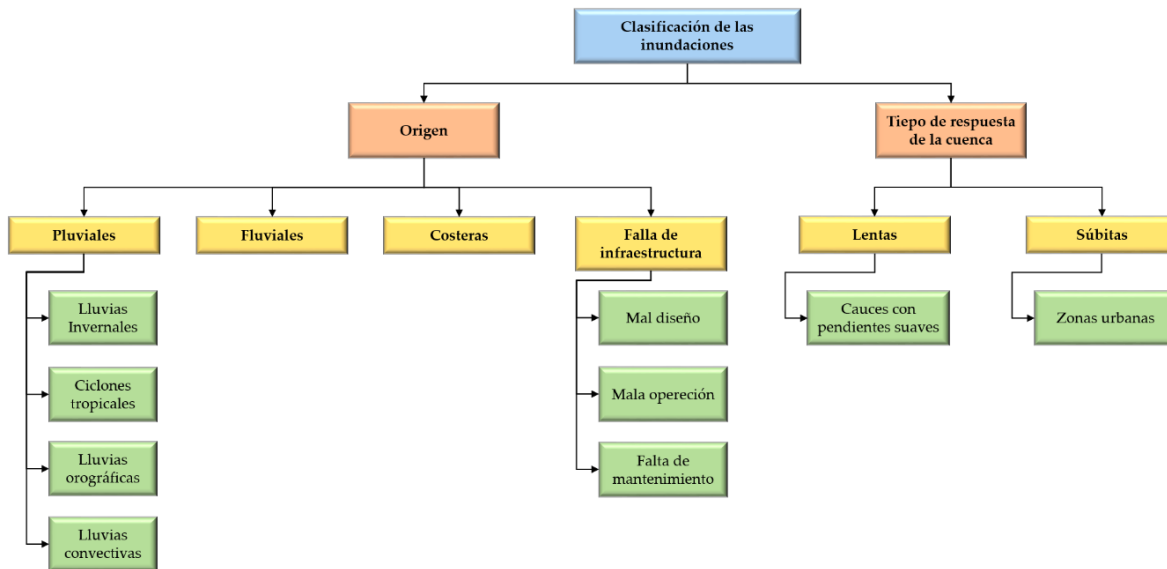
Clasificación de las inundaciones

Origen

Tiepo de respuesta de la cuenca

Pluviales

Fluviales

Costeras

Falla de infraestructura

Lentas

Súbitas

Lluvias Invernales

Ciclones tropicales

Lluvias orográficas

Lluvias convectivas

Mal diseño

Mala opereción

Falta de mantenimiento

Cauces con pendientes suaves

Zonas urbanas